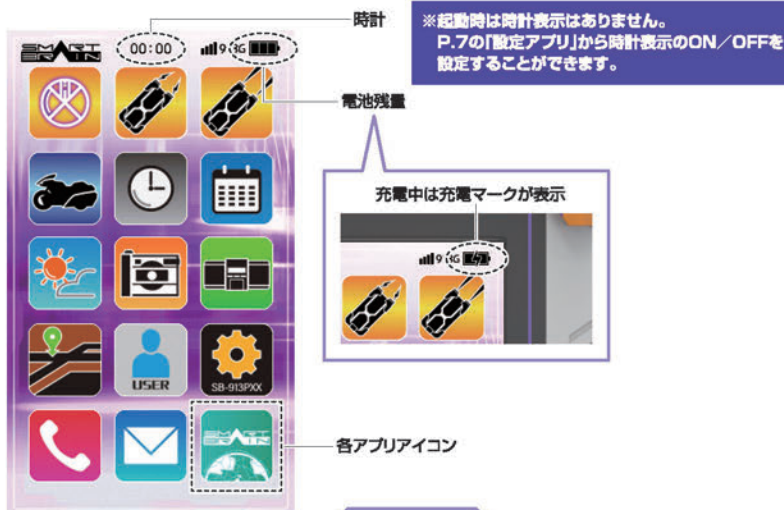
時計

※起動時は時計表示はありません。
P.7の「設定アプリ」から時計表示のON／OFFを設定することができます。

SMART BRAIN
00:00
9 4G

電池残量

充電中は充電マークが表示

9 4G

USER
SB-913PXX

SMART BRAIN

各アプリアイコン